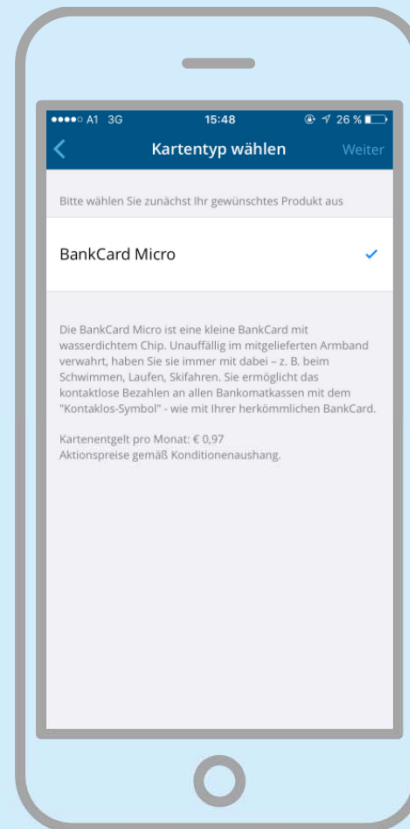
●●●●○ A1 3G 15:48 26 %

Kartentyp wählen

Weiter

Bitte wählen Sie zunächst Ihr gewünschtes Produkt aus

BankCard Micro

Die BankCard Micro ist eine kleine BankCard mit wasserdichtem Chip. Unauffällig im mitgelieferten Armband verwahrt, haben Sie sie immer mit dabei – z. B. beim Schwimmen, Laufen, Skifahren. Sie ermöglicht das kontaktlose Bezahlen an allen Bankomatkassen mit dem "Kontaklos-Symbol" - wie mit Ihrer herkömmlichen BankCard.

Kartenentgelt pro Monat: € 0,97
Aktionspreise gemäß Konditionenaushang.